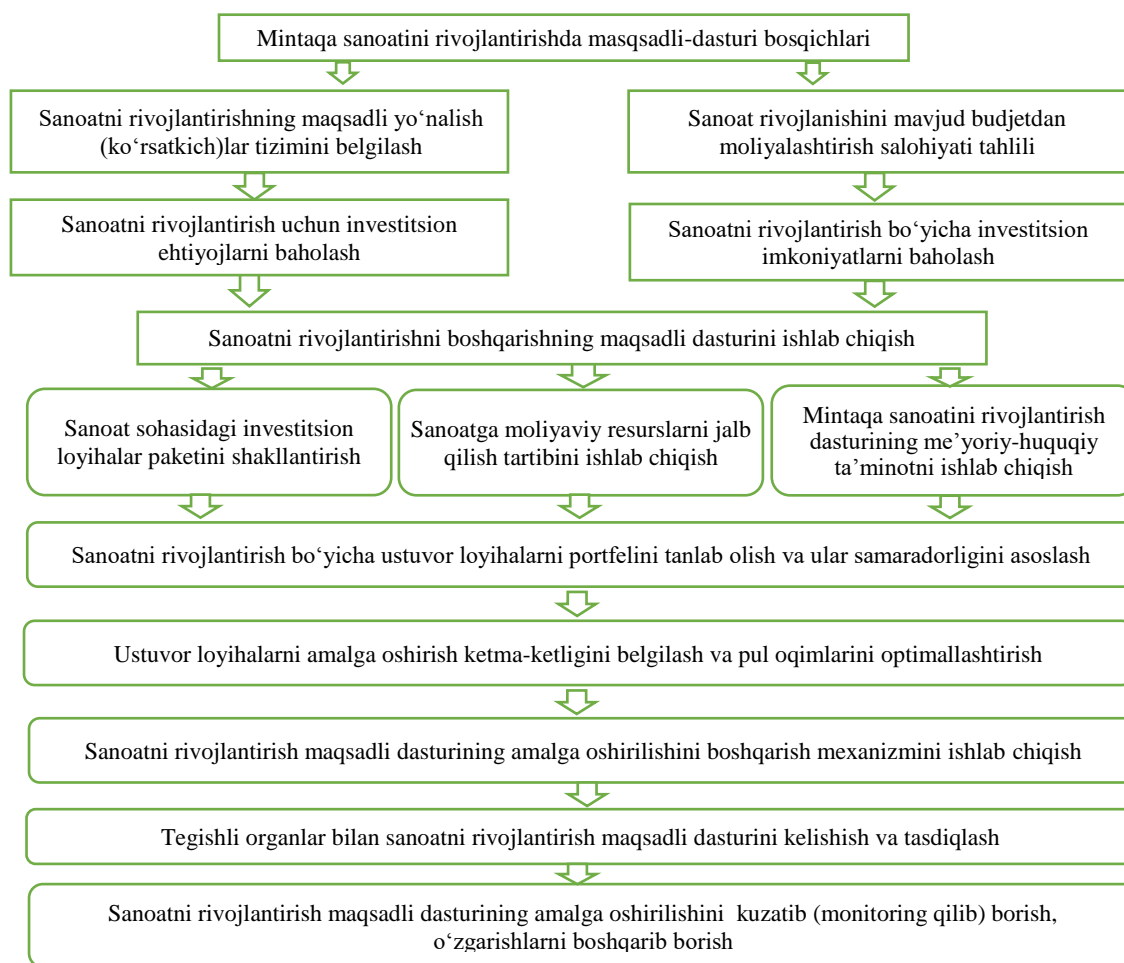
Mintaqa sanoatini rivojlantirishda masqsadli-dasturi bosqichlari

Sanoatni rivojlantirishning maqsadli yo‘nalish (ko‘rsatkich)lar tizimini belgilash

Sanoat rivojlanishini mavjud budjetdan moliyalashtirish salohiyati tahlili

Sanoatni rivojlantirish uchun investitsion ehtiyojlarni baholash

Sanoatni rivojlantirish bo‘yicha investitsion imkoniyatlarni baholash

Sanoatni rivojlantirishni boshqarishning maqsadli dasturini ishlab chiqish

Sanoat sohasidagi investitsion loyihalar paketini shakllantirish

Sanoatga moliyaviy resurslarni jalb qilish tartibini ishlab chiqish

Mintaqa sanoatini rivojlantirish dasturining me’yoriy-huquqiy ta’minotni ishlab chiqish

Sanoatni rivojlantirish bo‘yicha ustuvor loyihalarni portfelini tanlab olish va ular samaradorligini asoslash

Ustuvor loyihalarni amalga oshirish ketma-ketligini belgilash va pul oqimlarini optimallashtirish

Sanoatni rivojlantirish maqsadli dasturining amalga oshirilishini boshqarish mexanizmini ishlab chiqish

Tegishli organlar bilan sanoatni rivojlantirish maqsadli dasturini kelishish va tasdiqlash

Sanoatni rivojlantirish maqsadli dasturining amalga oshirilishini kuzatib (monitoring qilib) borish, o‘zgarishlarni boshqarib borish